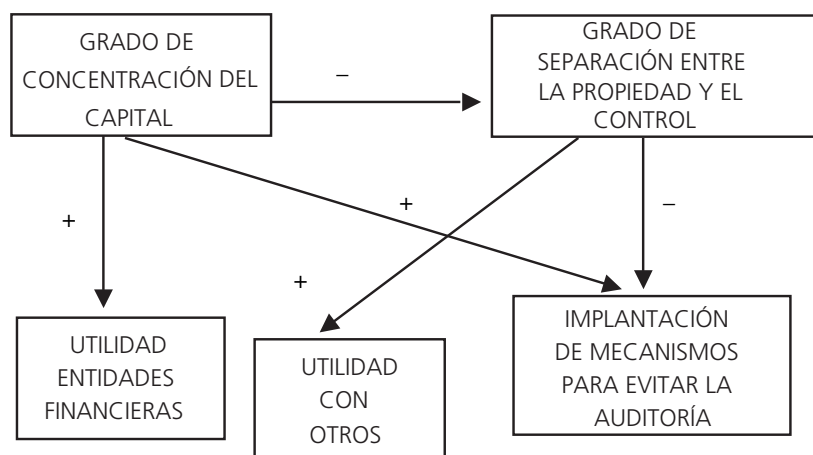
GRADO DE CONCENTRACIÓN DEL CAPITAL

–

GRADO DE SEPARACIÓN ENTRE LA PROPIEDAD Y EL CONTROL

+

+

–

+

UTILIDAD ENTIDADES FINANCIERAS

UTILIDAD CON OTROS

IMPLANTACIÓN DE MECANISMOS PARA EVITAR LA AUDITORÍA